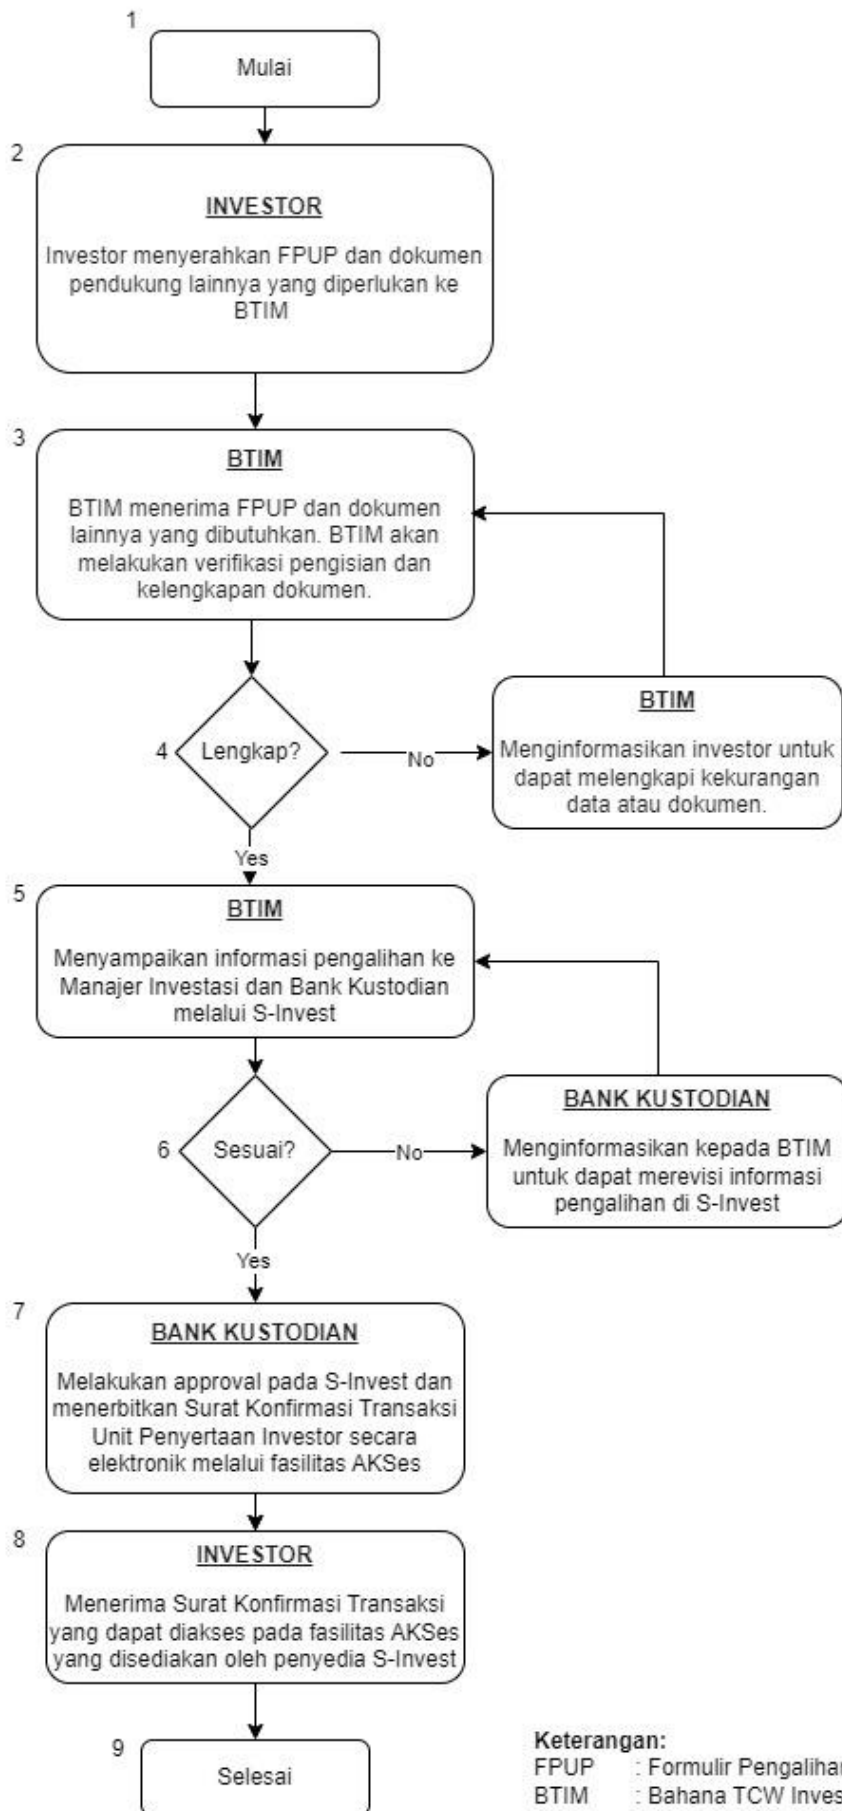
1

Mulai

2

INVESTOR

Investor menyerahkan FPUP dan dokumen pendukung lainnya yang diperlukan ke BTIM

3

BTIM

BTIM menerima FPUP dan dokumen lainnya yang dibutuhkan. BTIM akan melakukan verifikasi pengisian dan kelengkapan dokumen.

4 Lengkap?

No

BTIM

Menginformasikan investor untuk dapat melengkapi kekurangan data atau dokumen.

Yes

5

BTIM

Menyampaikan informasi pengalihan ke Manajer Investasi dan Bank Kustodian melalui S-Invest

6 Sesuai?

No

BANK KUSTODIAN

Menginformasikan kepada BTIM untuk dapat merevisi informasi pengalihan di S-Invest

Yes

7

BANK KUSTODIAN

Melakukan approval pada S-Invest dan menerbitkan Surat Konfirmasi Transaksi Unit Penyertaan Investor secara elektronik melalui fasilitas AKSes

8

INVESTOR

Menerima Surat Konfirmasi Transaksi yang dapat diakses pada fasilitas AKSes yang disediakan oleh penyedia S-Invest

9

Selesai

Keterangan:
FPUP : Formulir Pengalihan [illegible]
BTIM : Bahana TCW Inves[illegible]